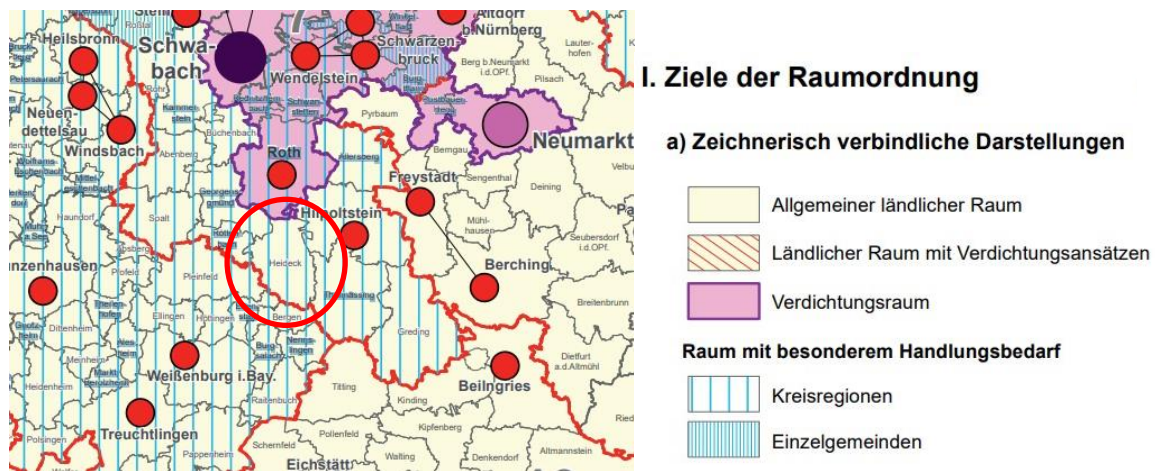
Heilsbronn
Schwa-
bach
Wendelstein
Schwarzen-
bruck
Altdorf
b.Nürnberg
Lauterhofen
Berg b.Neumarkt i.d.OPf.
Pilsach
Neuen-
dettelsau
Windsbach
Roth
Pyrbaum
Neumarkt
Freystadt
Hilpoltstein
Heideck
Berching
Deining
Sengenthal
Mühlhausen
Seubersdorf i.d.OPf.
Velburg
Abenberg
Spalt
Haundorf
Pleinfeld
Ellingen
Höttingen
Bergen
Greding
Breitenbrunn
Gunzenhausen
Dittenheim
Meinheim
Heidenheim
Weißenburg i.Bay.
Titting
Kinding
Beilngries
Dietfurt a.d.Altmühl
Treuchtlingen
Pollenfeld
Walting
Kipfenberg
Denkendorf
Altmannstein
Schernfeld
Pappenheim
Eichstätt
Polsingen
Raitenbuch
Thalmässing
Allersberg
Büchenbach
Röttenbach
Absberg
Pfofeld
Bergen
Nennslingen
Burgsalach

I. Ziele der Raumordnung

a) Zeichnerisch verbindliche Darstellungen

Allgemeiner ländlicher Raum

Ländlicher Raum mit Verdichtungsansätzen

Verdichtungsraum

Raum mit besonderem Handlungsbedarf

Kreisregionen

Einzelgemeinden